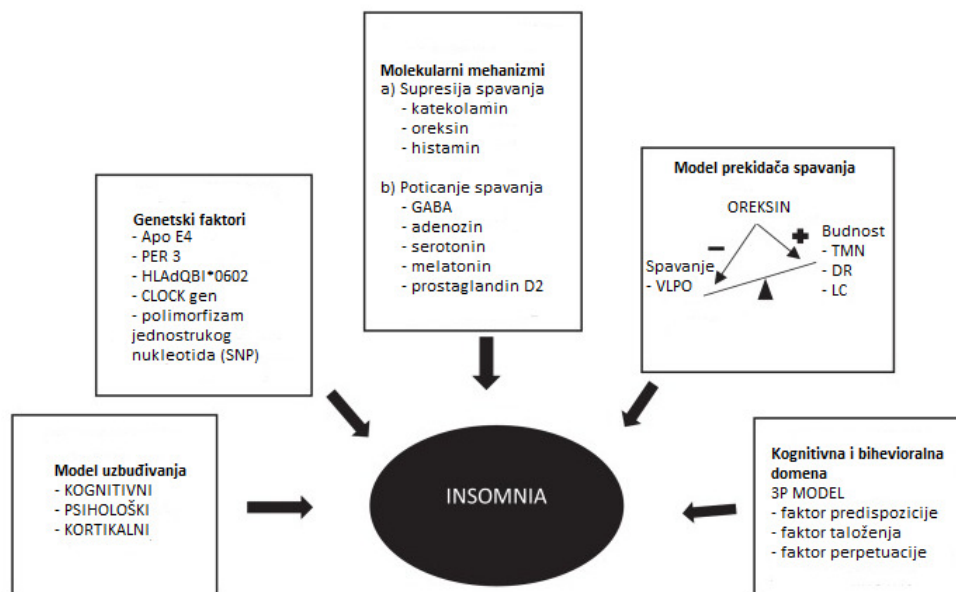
Molekularni mehanizmi
a) Supresija spavanja
- katekolamin
- oreksin
- histamin

b) Poticanje spavanja
- GABA
- adenozin
- serotonin
- melatonin
- prostaglandin D2

Genetski faktori
- Apo E4
- PER 3
- HLAdQBI*0602
- CLOCK gen
- polimorfizam jednostrukog nukleotida (SNP)

Model prekidača spavanja
OREKSIN
−
+
Budnost
- TMN
- DR
- LC
Spavanje
- VLPO

Model uzbuđivanja
- KOGNITIVNI
- PSIHOLOŠKI
- KORTIKALNI

INSOMNIA

Kognitivna i bihevioralna domena
3P MODEL
- faktor predispozicije
- faktor taloženja
- faktor perpetuacije